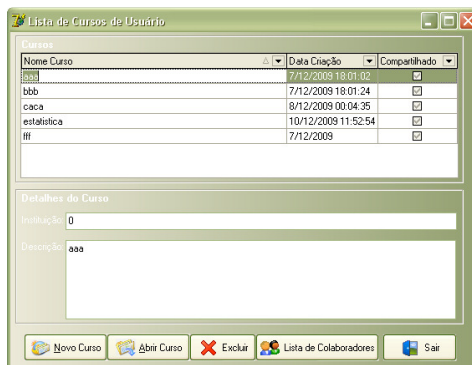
Lista de Cursos de Usuário

Cursos

| Nome Curso | Data Criação | Compartilhado |
|---|---|---|
| aaa | 7/12/2009 18:01:02 | ☑ |
| bbb | 7/12/2009 18:01:24 | ☑ |
| caca | 8/12/2009 00:04:35 | ☑ |
| estatistica | 10/12/2009 11:52:54 | ☑ |
| fff | 7/12/2009 | ☑ |

Detalhes do Curso

Instituição 0

Descrição aaa

Novo Curso
Abrir Curso
Excluir
Lista de Colaboradores
Sair